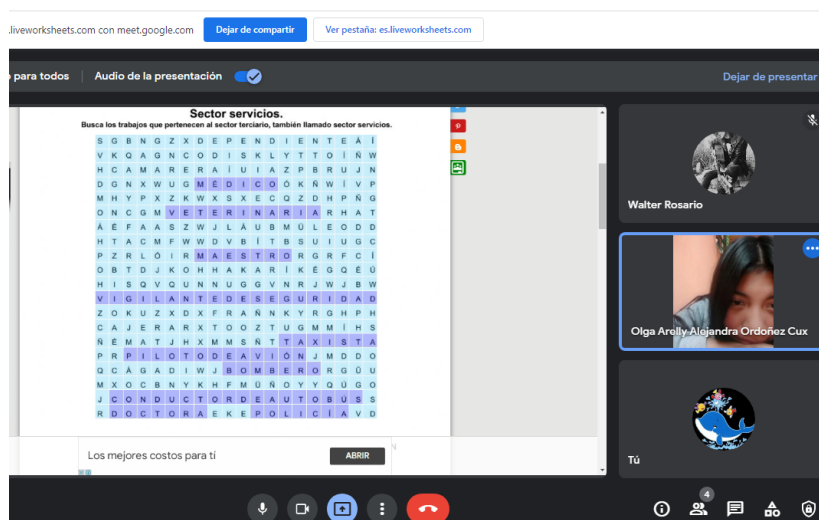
.liveworksheets.com con meet.google.com Dejar de compartir Ver pestaña: es.liveworksheets.com

para todos Audio de la presentación Dejar de presentar

Sector servicios.
Busca los trabajos que pertenecen al sector terciario, también llamado sector servicios.

| S | G | B | N | G | Z | X | D | E | P | E | N | D | I | E | N | T | E | Á | Í |
|---|---|---|---|---|---|---|---|---|---|---|---|---|---|---|---|---|---|---|---|
| V | K | Q | A | G | N | C | O | D | I | S | K | L | Y | T | T | O | Í | Ñ | W |
| H | C | A | M | A | R | E | R | A | Í | U | I | A | Z | P | B | R | U | J | N |
| D | G | N | X | W | U | G | M | É | D | I | C | O | Ó | K | Ñ | W | Í | V | P |
| M | H | Y | P | X | Z | K | W | X | S | X | E | C | Q | Z | D | H | P | Ñ | G |
| O | N | C | G | M | V | E | T | E | R | I | N | A | R | I | A | R | H | A | T |
| Á | É | F | A | A | S | Z | W | J | L | Á | U | B | M | Ú | L | E | O | D | D |
| H | T | A | C | M | F | W | W | D | V | B | Í | T | B | S | U | I | U | G | C |
| P | Z | R | L | Ó | I | R | M | A | E | S | T | R | O | R | G | R | F | C | Í |
| O | B | T | D | J | K | O | H | H | A | K | A | R | Í | K | É | G | Q | É | Ú |
| H | I | S | Q | V | Q | U | N | N | U | G | G | V | N | R | J | W | J | B | W |
| V | I | G | I | L | A | N | T | E | D | E | S | E | G | U | R | I | D | A | D |
| Z | O | K | U | Z | X | D | X | F | R | A | Ñ | N | K | Y | R | G | H | P | H |
| C | A | J | E | R | A | R | X | T | O | O | Z | T | U | G | M | M | Í | H | S |
| Ñ | É | M | A | T | J | H | X | M | M | S | Ñ | T | T | A | X | I | S | T | A |
| P | R | P | I | L | O | T | O | D | E | A | V | I | Ó | N | J | M | D | D | O |
| Q | C | Á | G | A | D | I | W | J | B | O | M | B | E | R | O | R | G | Ú | U |
| M | X | O | C | B | N | Y | K | H | F | M | Ü | Ñ | O | Y | Y | Q | Ú | G | O |
| J | C | O | N | D | U | C | T | O | R | D | E | A | U | T | O | B | Ú | S | S |
| R | D | O | C | T | O | R | A | E | K | E | P | O | L | I | C | Í | A | V | D |

Los mejores costos para tí ABRIR

Walter Rosario
Olga Arelly Alejandra Ordoñez Cux
Tú
4